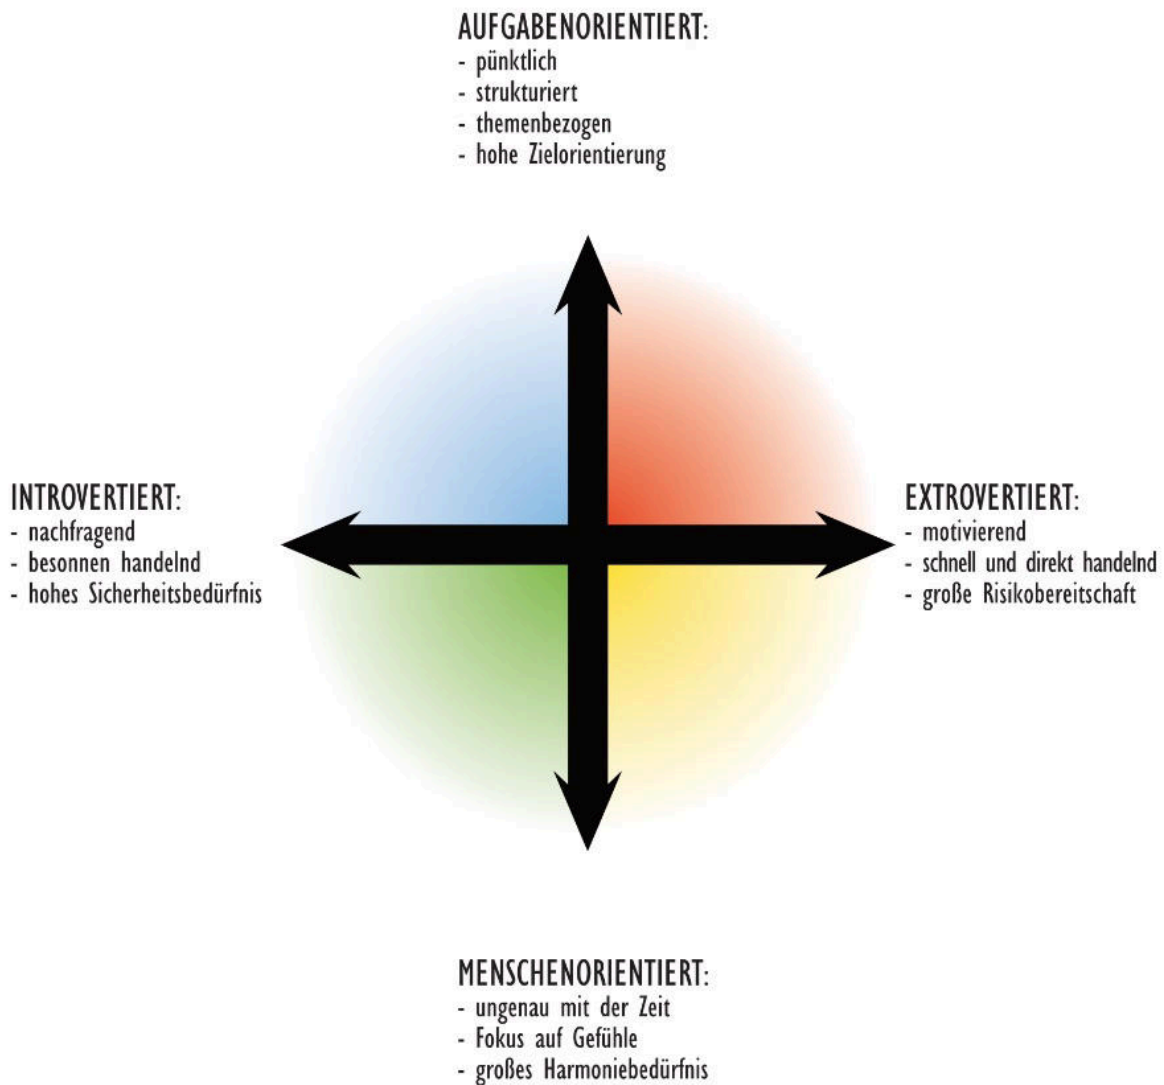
AUFGABENORIENTIERT:
- pünktlich
- strukturiert
- themenbezogen
- hohe Zielorientierung

INTROVERTIERT:
- nachfragend
- besonnen handelnd
- hohes Sicherheitsbedürfnis

EXTROVERTIERT:
- motivierend
- schnell und direkt handelnd
- große Risikobereitschaft

MENSCHENORIENTIERT:
- ungenau mit der Zeit
- Fokus auf Gefühle
- großes Harmoniebedürfnis